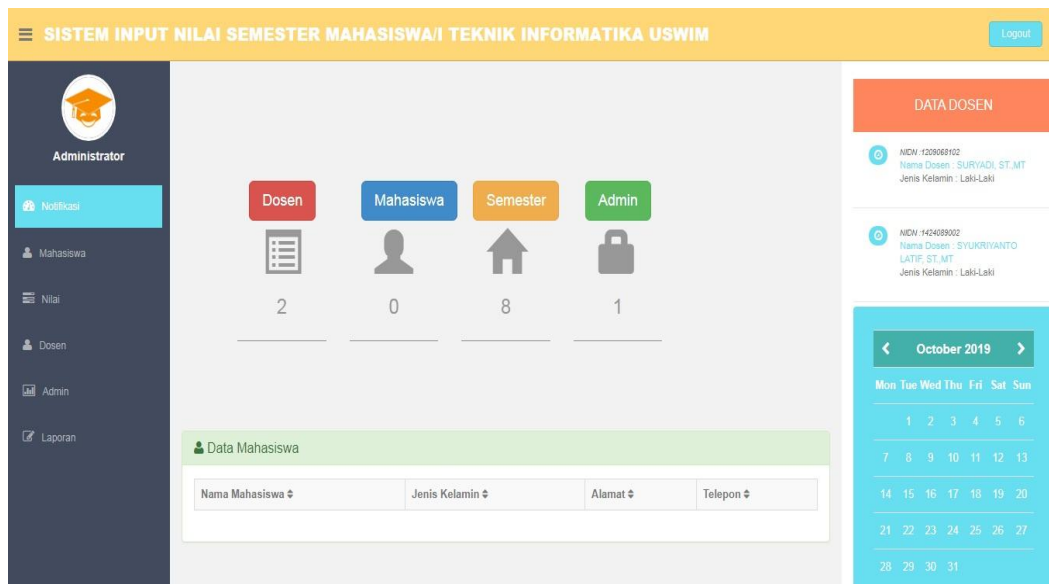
SISTEM INPUT NILAI SEMESTER MAHASISWA/I TEKNIK INFORMATIKA USWIM

Logout

Administrator

Notifikasi

Mahasiswa

Nilai

Dosen

Admin

Laporan

Dosen

Mahasiswa

Semester

Admin

2

0

8

1

Data Mahasiswa

| Nama Mahasiswa | Jenis Kelamin | Alamat | Telepon |
|---|---|---|---|

DATA DOSEN

NIDN :1209068102
Nama Dosen : SURYADI, ST.,MT
Jenis Kelamin : Laki-Laki

NIDN :1424089002
Nama Dosen : SYUKRIYANTO LATIF, ST.,MT
Jenis Kelamin : Laki-Laki

October 2019

| Mon | Tue | Wed | Thu | Fri | Sat | Sun |
|---|---|---|---|---|---|---|
| | 1 | 2 | 3 | 4 | 5 | 6 |
| 7 | 8 | 9 | 10 | 11 | 12 | 13 |
| 14 | 15 | 16 | 17 | 18 | 19 | 20 |
| 21 | 22 | 23 | 24 | 25 | 26 | 27 |
| 28 | 29 | 30 | 31 | | | |